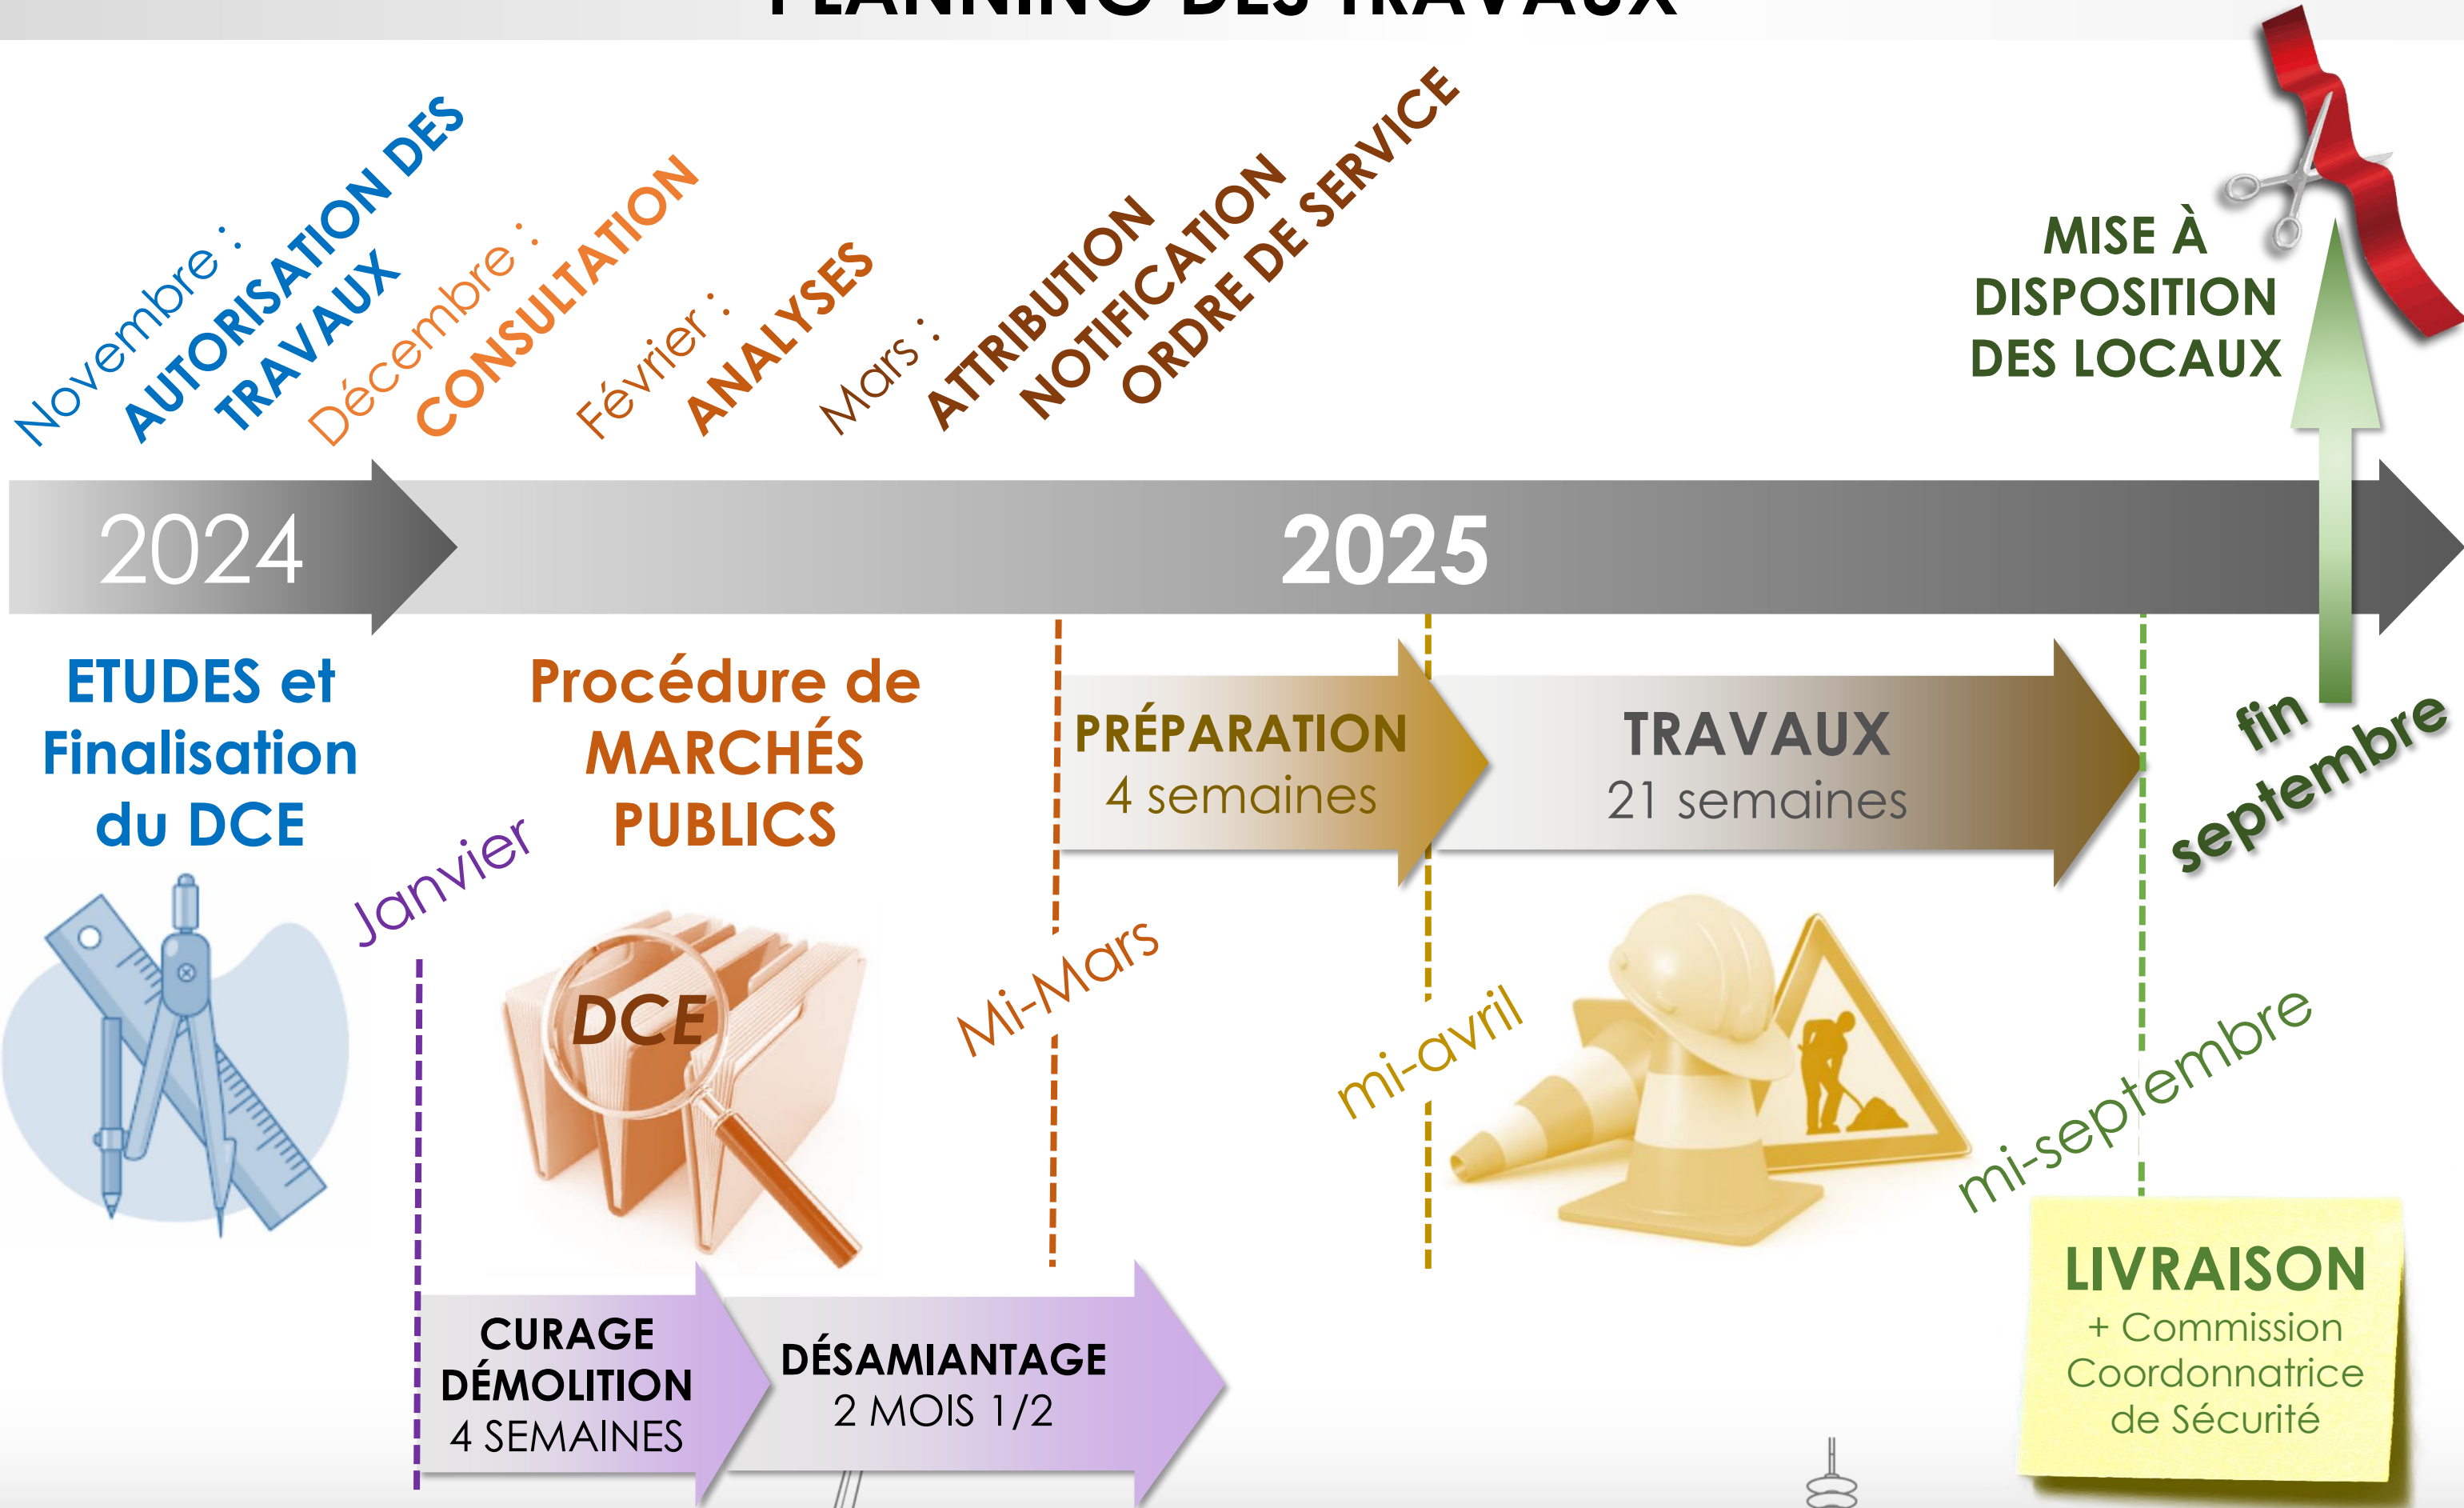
PLANNING DES TRAVAUX

Novembre : AUTORISATION DES TRAVAUX

Décembre : CONSULTATION

Février : ANALYSES

Mars : ATTRIBUTION NOTIFICATION ORDRE DE SERVICE

MISE À DISPOSITION DES LOCAUX

2024

2025

ETUDES et Finalisation du DCE

Procédure de MARCHÉS PUBLICS

PRÉPARATION
4 semaines

TRAVAUX
21 semaines

fin septembre

Janvier

DCE

Mi-Mars

mi-avril

mi-septembre

LIVRAISON
+ Commission Coordonnatrice de Sécurité

CURAGE DÉMOLITION
4 SEMAINES

DÉSAMIANTAGE
2 MOIS 1/2